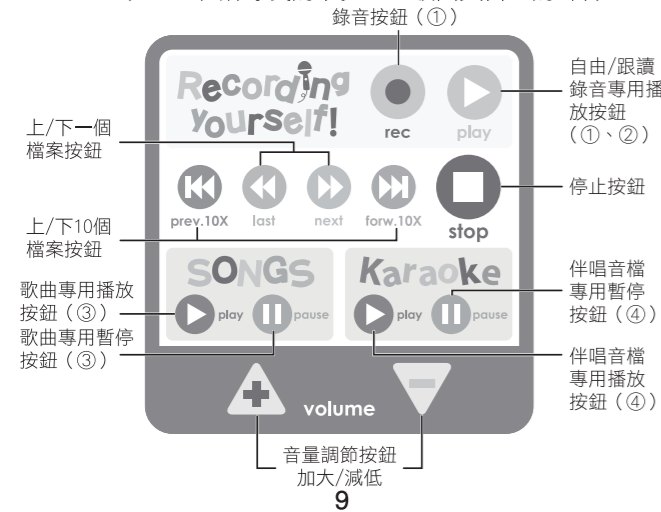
錄音按鈕（①）

Recording yourself!

rec

play

自由/跟讀錄音專用播放按鈕（①、②）

上/下一個檔案按鈕

prev.10X

last

next

forw.10X

stop

停止按鈕

上/下10個檔案按鈕

SONGS

play

pause

Karaoke

play

pause

歌曲專用播放按鈕（③）

歌曲專用暫停按鈕（③）

伴唱音檔專用暫停按鈕（④）

伴唱音檔專用播放按鈕（④）

volume

音量調節按鈕加大/減低

9